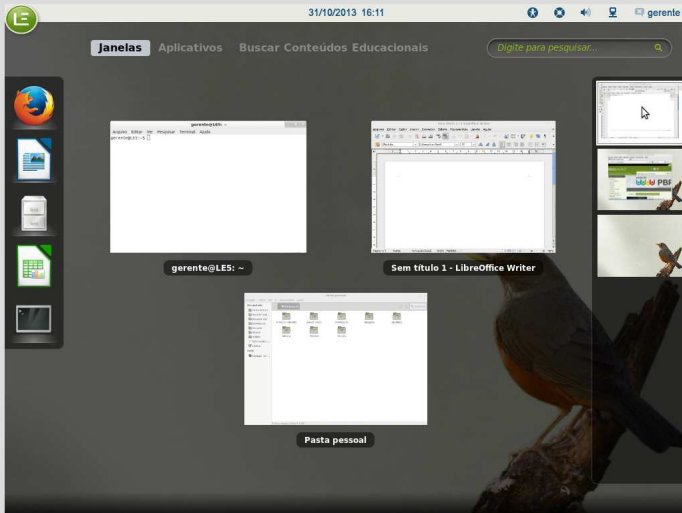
31/10/2013 16:11

gerente

Janelas Aplicativos Buscar Conteúdos Educacionais

Digite para pesquisar...

gerente@LE5: ~

Arquivo Editar Ver Pesquisar Terminal Ajuda

gerente@LE5:~$

gerente@LE5: ~

Sem título 1 - LibreOffice Writer

Pasta pessoal